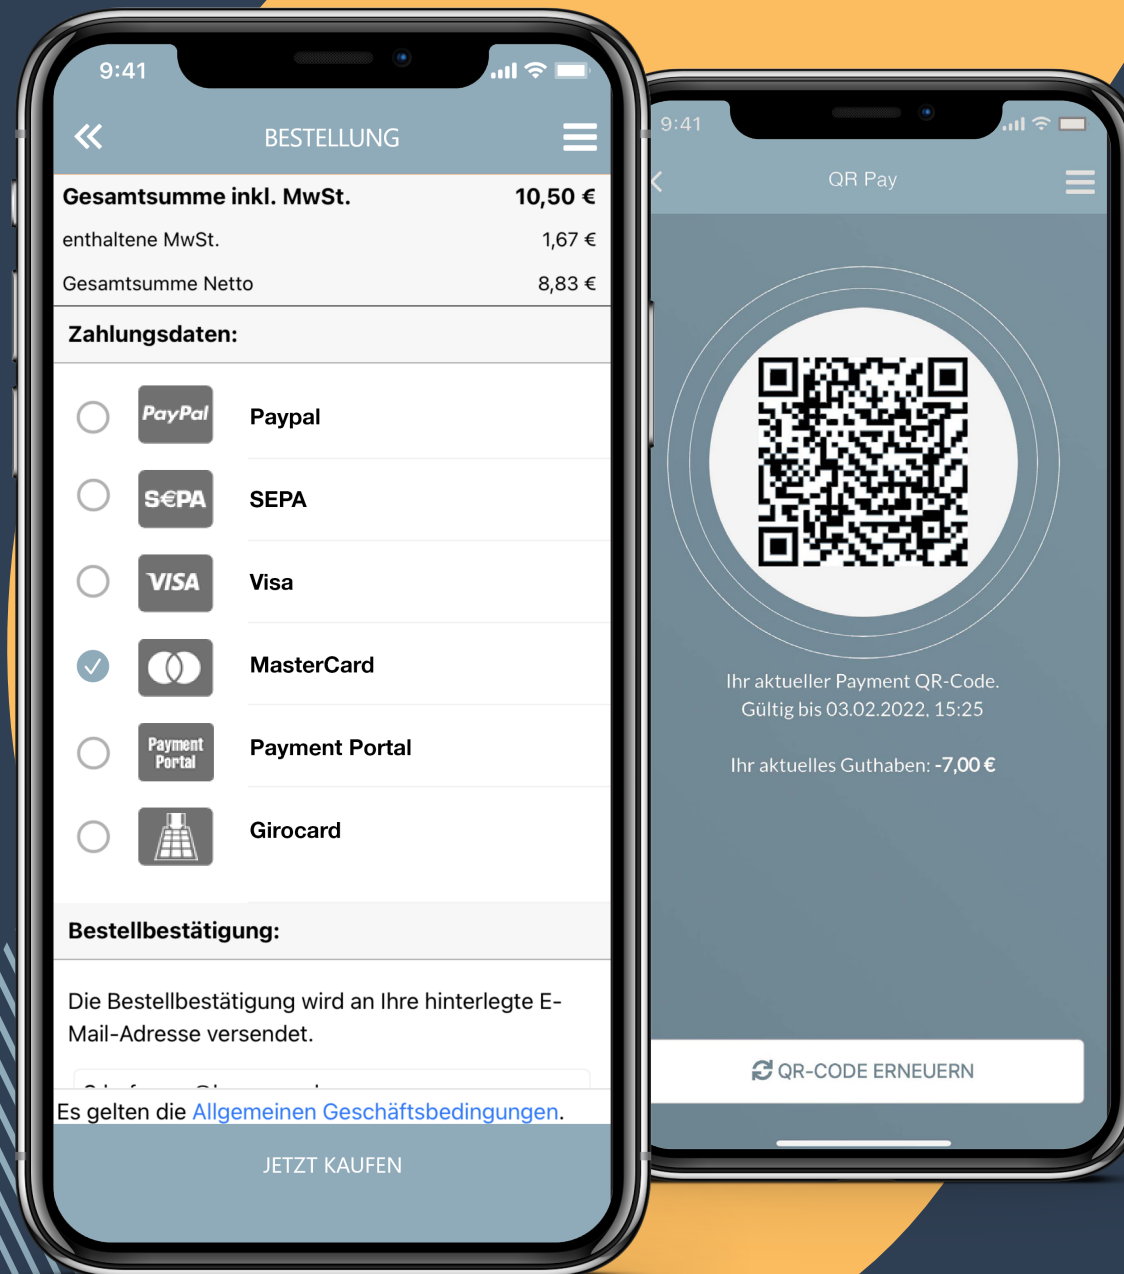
9:41

BESTELLUNG

Gesamtsumme inkl. MwSt. 10,50 €

enthaltene MwSt. 1,67 €

Gesamtsumme Netto 8,83 €

Zahlungsdaten:

PayPal Paypal

SEPA SEPA

VISA Visa

MasterCard

Payment Portal Payment Portal

Girocard

Bestellbestätigung:

Die Bestellbestätigung wird an Ihre hinterlegte E-Mail-Adresse versendet.

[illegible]

Es gelten die Allgemeinen Geschäftsbedingungen.

JETZT KAUFEN

9:41

QR Pay

Ihr aktueller Payment QR-Code.
Gültig bis 03.02.2022, 15:25

Ihr aktuelles Guthaben: -7,00 €

QR-CODE ERNEUERN